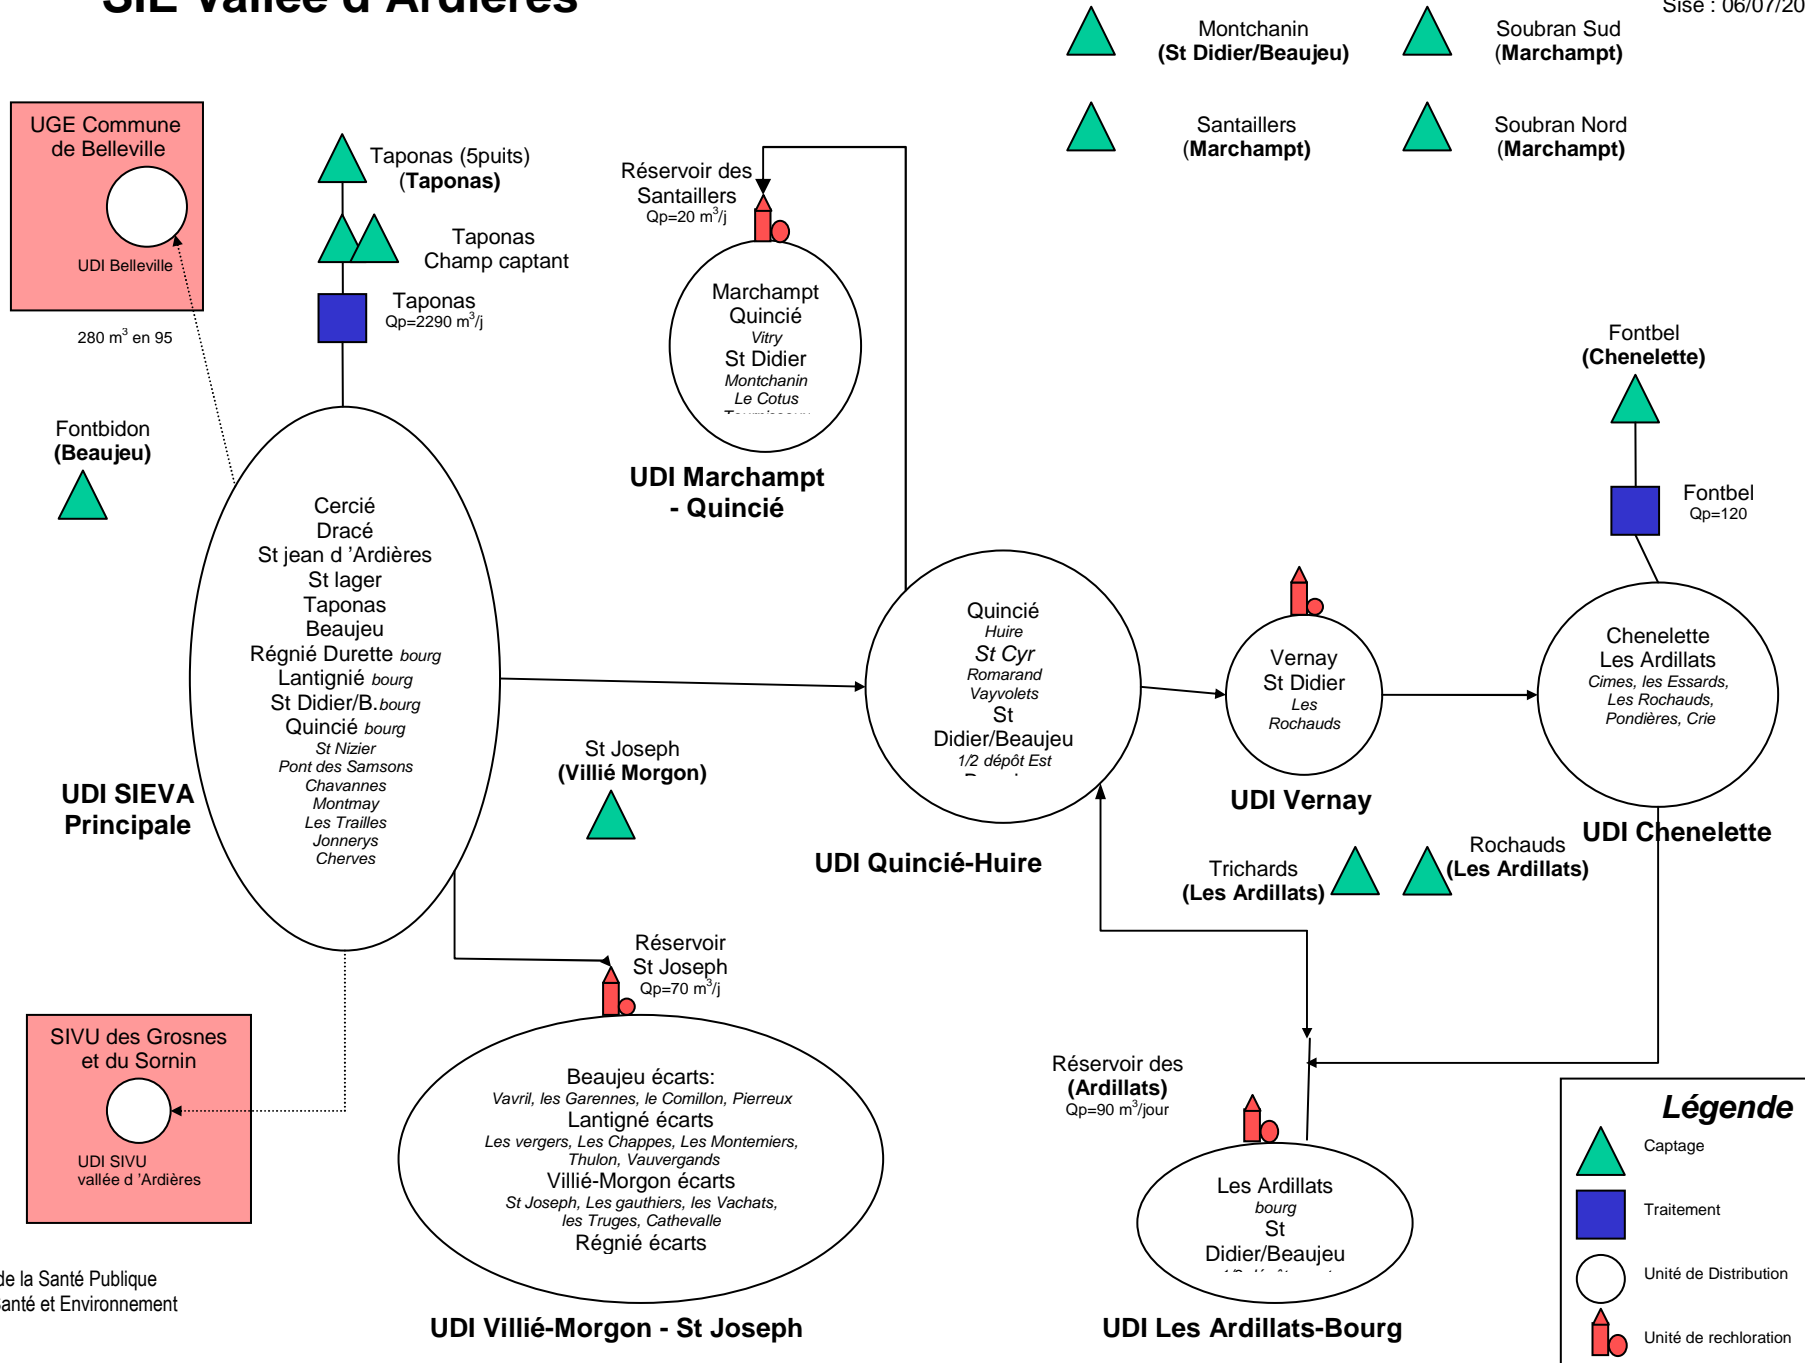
SIE Vallée d'Ardières

Sise : 06/07/20

Montchanin
(St Didier/Beaujeu)

Soubran Sud
(Marchampt)

Santaillers
(Marchampt)

Soubran Nord
(Marchampt)

UGE Commune de Belleville

UDI Belleville

280 m$^3$ en 95

Taponas (5puits)
(Taponas)

Taponas
Champ captant

Taponas
Qp=2290 m$^3$/j

Réservoir des Santaillers
Qp=20 m$^3$/j

Marchampt
Quincié
Vitry
St Didier
Montchanin
Le Cotus
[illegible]

UDI Marchampt - Quincié

Fontbel
(Chenelette)

Fontbel
Qp=120

Fontbidon
(Beaujeu)

Cercié
Dracé
St jean d 'Ardières
St lager
Taponas
Beaujeu
Régnié Durette bourg
Lantignié bourg
St Didier/B.bourg
Quincié bourg
St Nizier
Pont des Samsons
Chavannes
Montmay
Les Trailles
Jonnerys
Cherves

UDI SIEVA Principale

St Joseph
(Villié Morgon)

Quincié
Huire
St Cyr
Romarand
Vayvolets
St
Didier/Beaujeu
1/2 dépôt Est
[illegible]

UDI Quincié-Huire

Vernay
St Didier
Les
Rochauds

UDI Vernay

Chenelette
Les Ardillats
Cimes, les Essards,
Les Rochauds,
Pondières, Crie

UDI Chenelette

Trichards
(Les Ardillats)

Rochauds
(Les Ardillats)

Réservoir
St Joseph
Qp=70 m$^3$/j

SIVU des Grosnes et du Sornin

UDI SIVU
vallée d 'Ardières

Beaujeu écarts:
Vavril, les Garennes, le Comillon, Pierreux
Lantigné écarts
Les vergers, Les Chappes, Les Montemiers,
Thulon, Vauvergands
Villié-Morgon écarts
St Joseph, Les gauthiers, les Vachats,
les Truges, Cathevalle
Régnié écarts

UDI Villié-Morgon - St Joseph

Réservoir des
(Ardillats)
Qp=90 m$^3$/jour

Les Ardillats
bourg
St
Didier/Beaujeu
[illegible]

UDI Les Ardillats-Bourg

Légende
Captage
Traitement
Unité de Distribution
Unité de rechloration

de la Santé Publique
anté et Environnement